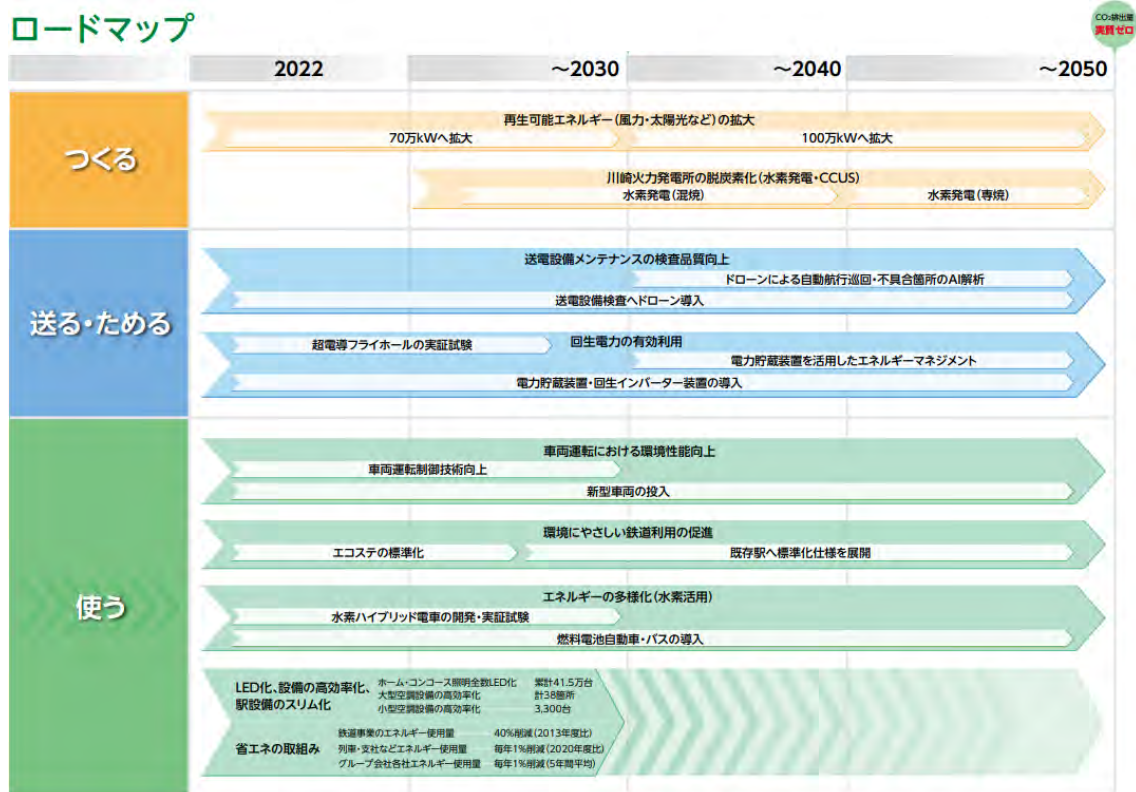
ロードマップ

$CO_2$排出量
実質ゼロ

2022　～2030　～2040　～2050

つくる

再生可能エネルギー（風力・太陽光など）の拡大
70万kWへ拡大
100万kWへ拡大

川崎火力発電所の脱炭素化（水素発電・CCUS）
水素発電（混焼）
水素発電（専焼）

送る・ためる

送電設備メンテナンスの検査品質向上
ドローンによる自動航行巡回・不具合箇所のAI解析
送電設備検査へドローン導入

超電導フライホールの実証試験
回生電力の有効利用
電力貯蔵装置を活用したエネルギーマネジメント
電力貯蔵装置・回生インバーター装置の導入

使う

車両運転における環境性能向上
車両運転制御技術向上
新型車両の投入

環境にやさしい鉄道利用の促進
エコステの標準化
既存駅へ標準化仕様を展開

エネルギーの多様化（水素活用）
水素ハイブリッド電車の開発・実証試験
燃料電池自動車・バスの導入

LED化、設備の高効率化、駅設備のスリム化
ホーム・コンコース照明全数LED化　累計41.5万台
大型空調設備の高効率化　計38箇所
小型空調設備の高効率化　3,300台

省エネの取組み
鉄道事業のエネルギー使用量　40%削減（2013年度比）
列車・支社などエネルギー使用量　毎年1%削減（2020年度比）
グループ会社各社エネルギー使用量　毎年1%削減（5年間平均）